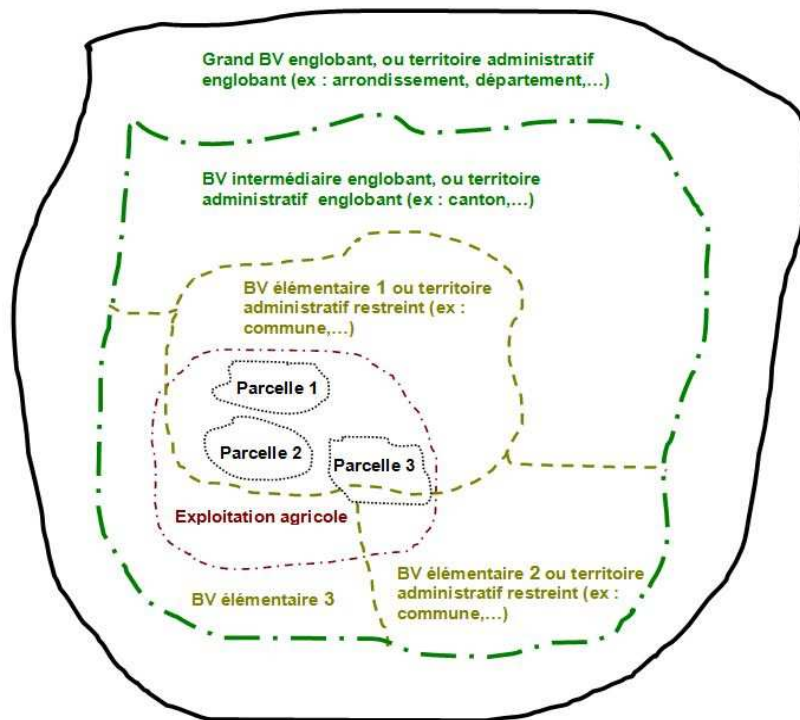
Grand BV englobant, ou territoire administratif englobant (ex : arrondissement, département,…)

BV intermédiaire englobant, ou territoire administratif englobant (ex : canton,…)

BV élémentaire 1 ou territoire administratif restreint (ex : commune,…)

Parcelle 1

Parcelle 2

Parcelle 3

Exploitation agricole

BV élémentaire 3

BV élémentaire 2 ou territoire administratif restreint (ex : commune,…)